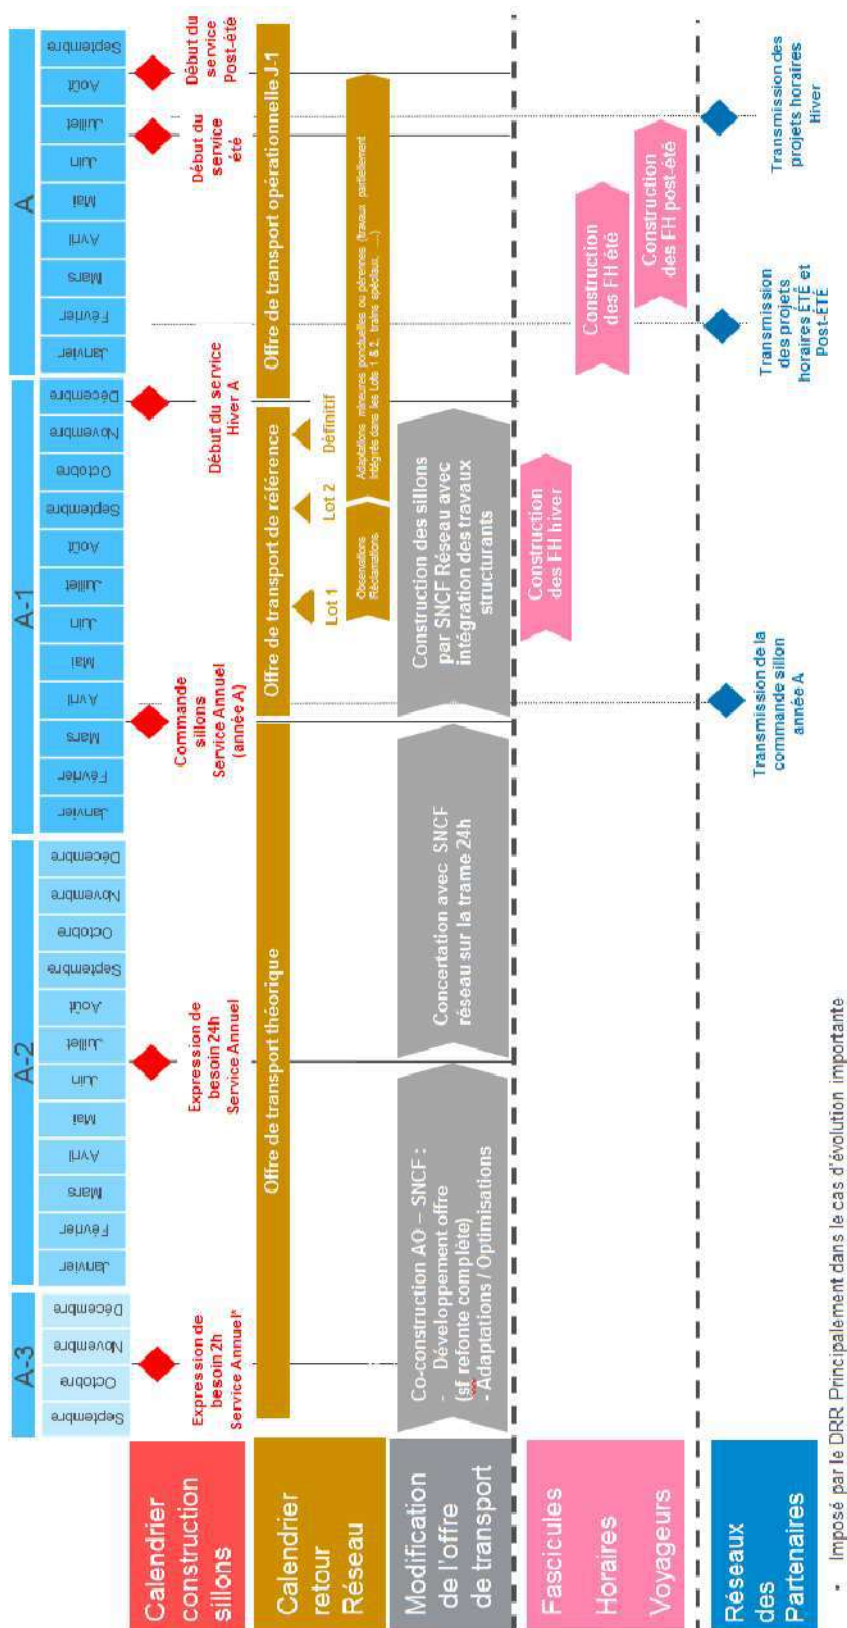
Calendrier construction sillons

Calendrier retour Réseau

Modification de l'offre de transport

Fascicules Horaires Voyageurs

Réseaux des Partenaires

A-3

Septembre
Octobre
Novembre
Décembre

A-2

Janvier
Février
Mars
Avril
Mai
Juin
Juillet
Août
Septembre
Octobre
Novembre
Décembre

A-1

Janvier
Février
Mars
Avril
Mai
Juin
Juillet
Août
Septembre
Octobre
Novembre
Décembre

A

Janvier
Février
Mars
Avril
Mai
Juin
Juillet
Août
Septembre

Expression de besoin 2h Service Annuel*

Expression de besoin 24h Service Annuel

Commande sillons Service Annuel (année A)

Début du service Hiver A

Début du service été

Début du service Post-été

Offre de transport théorique

Offre de transport de référence

Lot 1

Lot 2

Définitif

Observations Réclamations

Adaptations mineures ponctuelles ou pérennes (travaux partiellement intégrés dans les Lots 1 & 2, trains spéciaux, ...)

Offre de transport opérationnelle J-1

Co-construction AO – SNCF :
- Développement offre (sf refonte complète)
- Adaptations / Optimisations

Concertation avec SNCF réseau sur la trame 24h

Construction des sillons par SNCF Réseau avec intégration des travaux structurants

Construction des FH hiver

Construction des FH été

Construction des FH post-été

Transmission de la commande sillon année A

Transmission des projets horaires ÉTÉ et Post-ÉTÉ

Transmission des projets horaires Hiver

* Imposé par le DRR Principalement dans le cas d'évolution importante